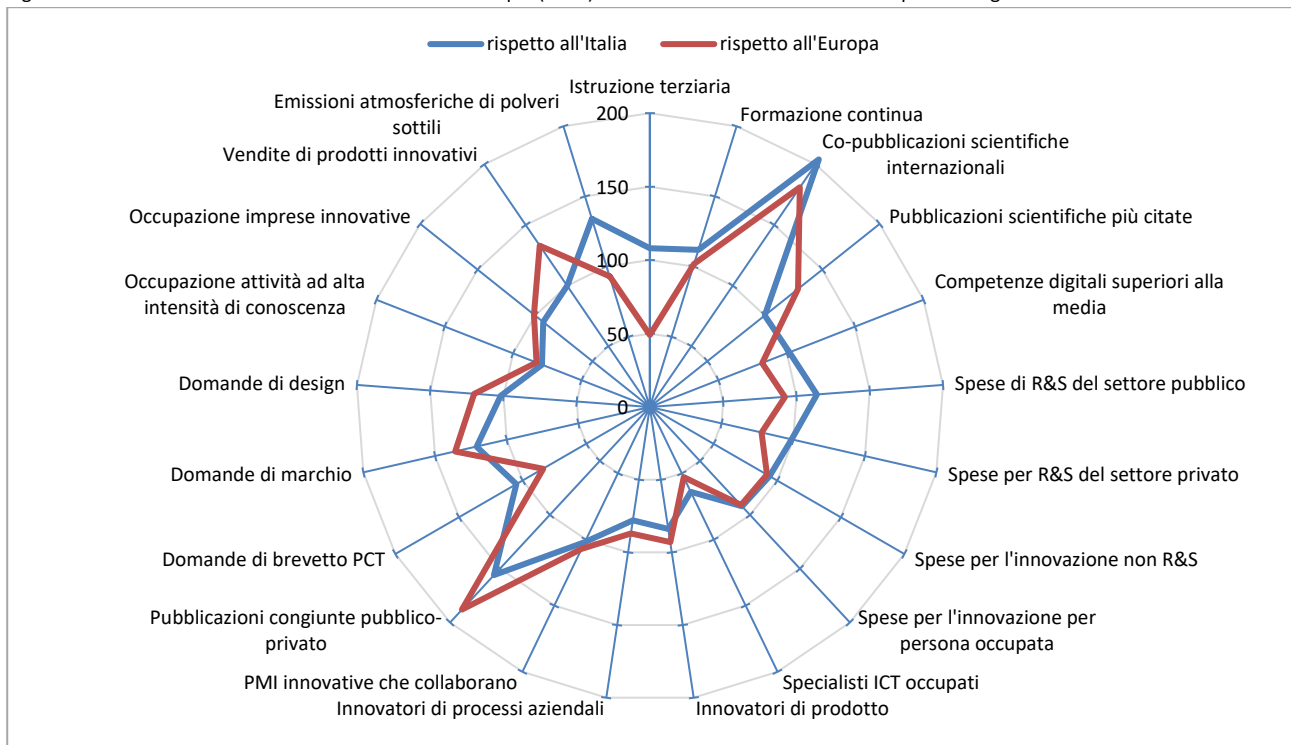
rispetto all'Italia rispetto all'Europa

Istruzione terziaria
Formazione continua
Co-pubblicazioni scientifiche internazionali
Pubblicazioni scientifiche più citate
Competenze digitali superiori alla media
Spese di R&S del settore pubblico
Spese per R&S del settore privato
Spese per l'innovazione non R&S
Spese per l'innovazione per persona occupata
Specialisti ICT occupati
Innovatori di prodotto
Innovatori di processi aziendali
PMI innovative che collaborano
Pubblicazioni congiunte pubblico-privato
Domande di brevetto PCT
Domande di marchio
Domande di design
Occupazione attività ad alta intensità di conoscenza
Occupazione imprese innovative
Vendite di prodotti innovativi
Emissioni atmosferiche di polveri sottili

200
150
100
50
0